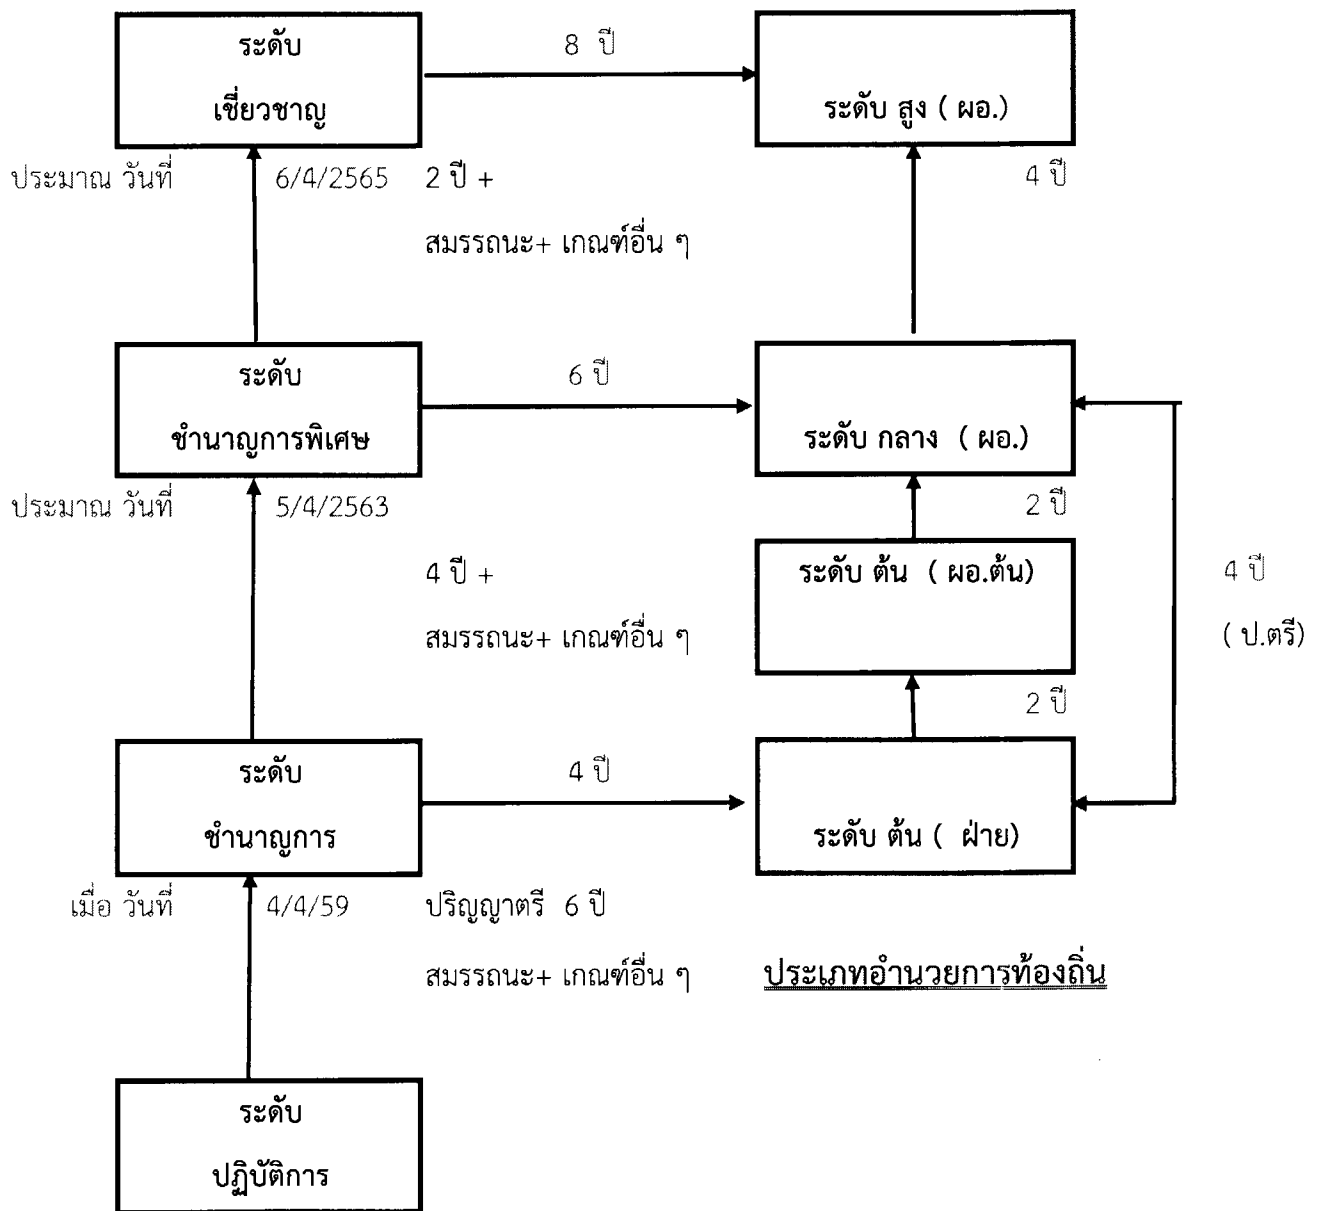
ระดับ
เชี่ยวชาญ

8 ปี

ระดับ สูง ( ผอ.)

ประมาณ วันที่ 6/4/2565 2 ปี +
สมรรถนะ+ เกณฑ์อื่น ๆ

4 ปี

ระดับ
ชำนาญการพิเศษ

6 ปี

ระดับ กลาง ( ผอ.)

ประมาณ วันที่ 5/4/2563

2 ปี

ระดับ ต้น ( ผอ.ต้น)

4 ปี +
สมรรถนะ+ เกณฑ์อื่น ๆ

4 ปี
( ป.ตรี)

2 ปี

ระดับ
ชำนาญการ

4 ปี

ระดับ ต้น ( ฝ่าย)

เมื่อ วันที่ 4/4/59 ปริญญาตรี 6 ปี
สมรรถนะ+ เกณฑ์อื่น ๆ

ประเภทอำนวยการท้องถิ่น

ระดับ
ปฏิบัติการ